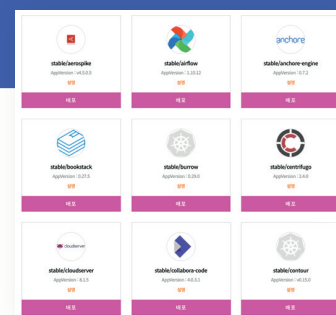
stable/aerospike
AppVersion : v4.5.0.5
설명
배포

stable/airflow
AppVersion : 1.10.12
설명
배포

anchore
stable/anchore-engine
AppVersion : 0.7.2
설명
배포

stable/bookstack
AppVersion : 0.27.5
설명
배포

stable/burrow
AppVersion : 0.29.0
설명
배포

stable/centrifugo
AppVersion : 2.4.0
설명
배포

cloudserver
stable/cloudserver
AppVersion : 8.1.5
설명
배포

stable/collabora-code
AppVersion : 4.0.3.1
설명
배포

stable/contour
AppVersion : v0.15.0
설명
배포